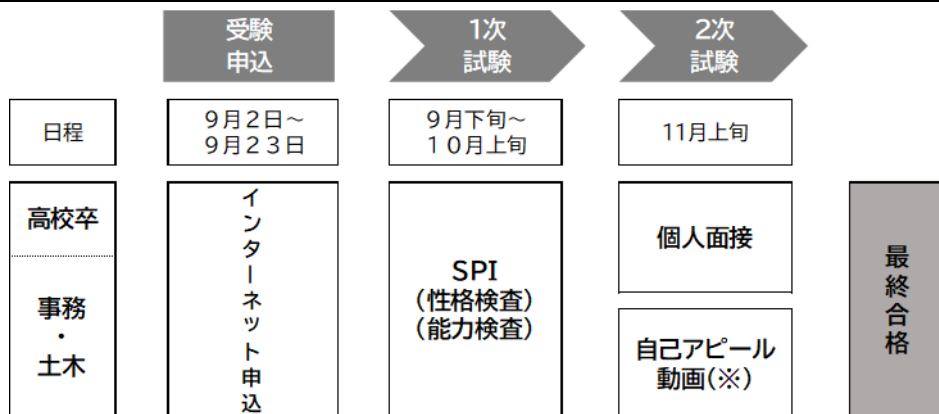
| | 受験申込 | 1次試験 | 2次試験 | |
|---|---|---|---|---|
| 日程 | 9月2日～9月23日 | 9月下旬～10月上旬 | 11月上旬 | |
| 高校卒 事務・土木 | インターネット申込 | SPI (性格検査) (能力検査) | 個人面接 自己アピール動画(※) | 最終合格 |